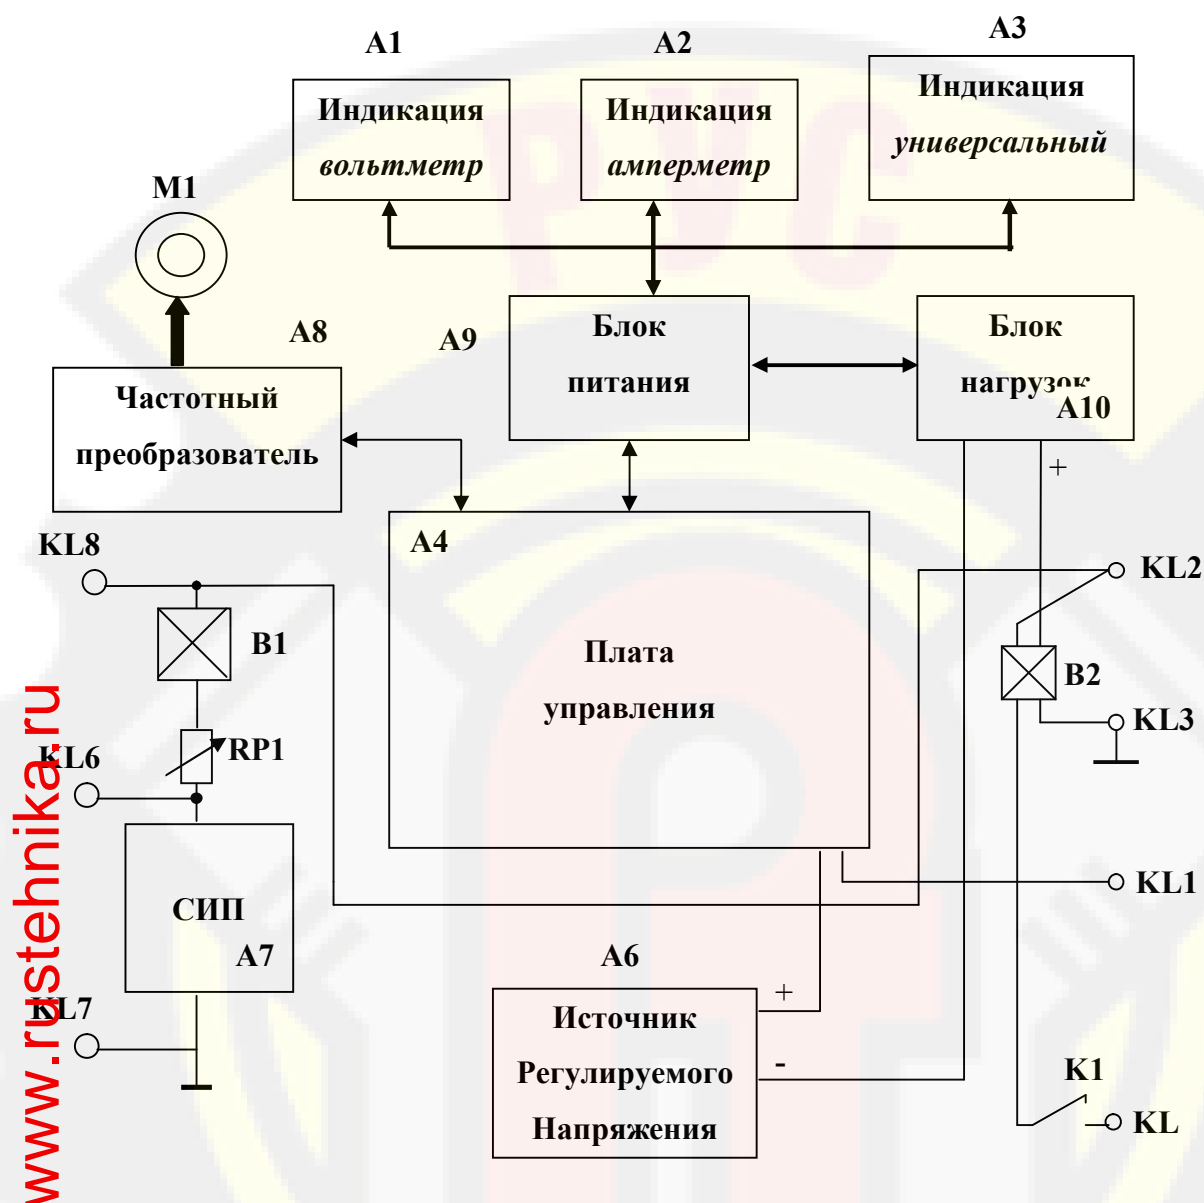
A1

Индикация
вольтметр

A2

Индикация
амперметр

A3

Индикация
универсальный

M1

A8

Частотный
преобразователь

A9

Блок
питания

Блок
нагрузок

A10

+

KL8

A4

Плата
управления

KL2

B1

B2

KL3

KL6

RP1

KL1

СИП

A7

A6

KL7

+

Источник
Регулируемого
Напряжения

-

K1

KL

www.rustehnika.ru